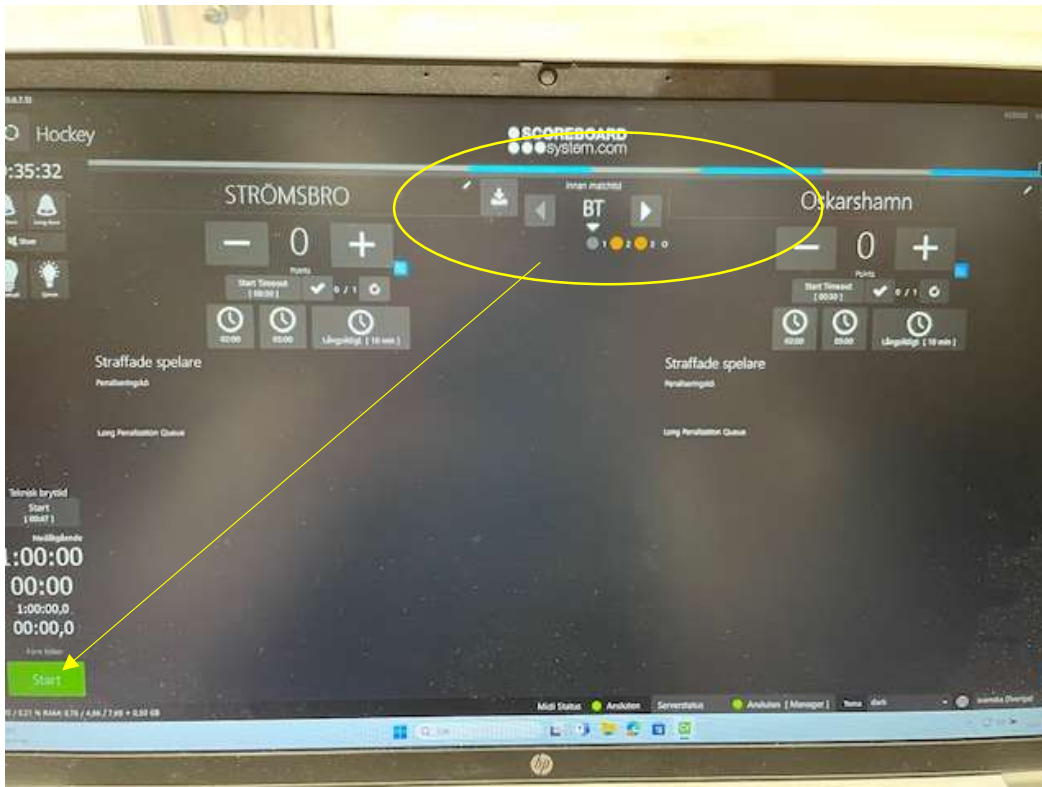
Hockey
9:35:32
SCOREBOARD system.com
STRÖMSBRO
Innan matchtid
BT
1 2 0
Oskarshamn
−
0
+
Points
Start Timeout [ 00:30 ]
0 / 1
02:00
05:00
Långvarigt [ 10 min ]
−
0
+
Points
Start Timeout [ 00:30 ]
0 / 1
02:00
05:00
Långvarigt [ 10 min ]
Straffade spelare
Penaltiesringstid
Long Penalization Queue
Straffade spelare
Penaltiesringstid
Long Penalization Queue
Teknisk brytid
Start [ 00:47 ]
Nedåtgående
1:00:00
00:00
1:00:00,0
00:00,0
Start
Midi Status
Ansluten
Serverstatus
Ansluten [ Manager ]
Tema
dark
Svenska (Sverige)
hp